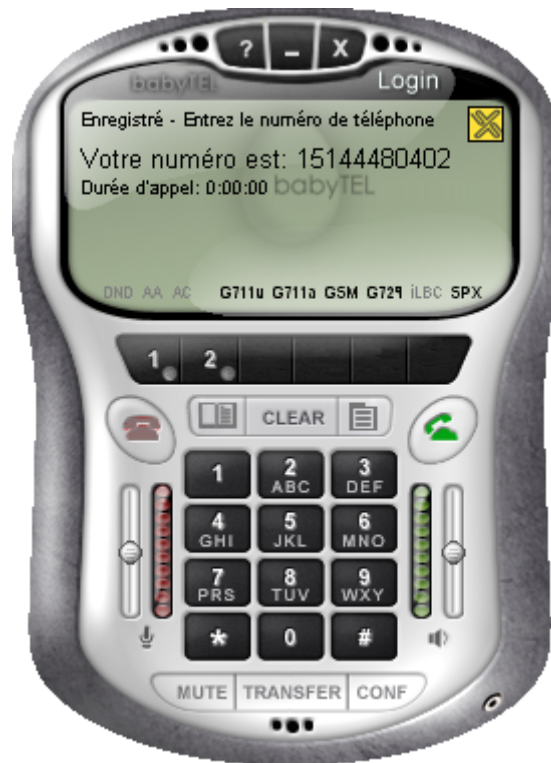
? _ X

babyTEL Login

Enregistré - Entrez le numéro de téléphone

Votre numéro est: 15144480402

Durée d'appel: 0:00:00 babyTEL

DND AA AC G711u G711a GSM G729 iLBC SPX

1 2

CLEAR

1
2 ABC
3 DEF
4 GHI
5 JKL
6 MNO
7 PRS
8 TUV
9 WXY
*
0
#

MUTE TRANSFER CONF